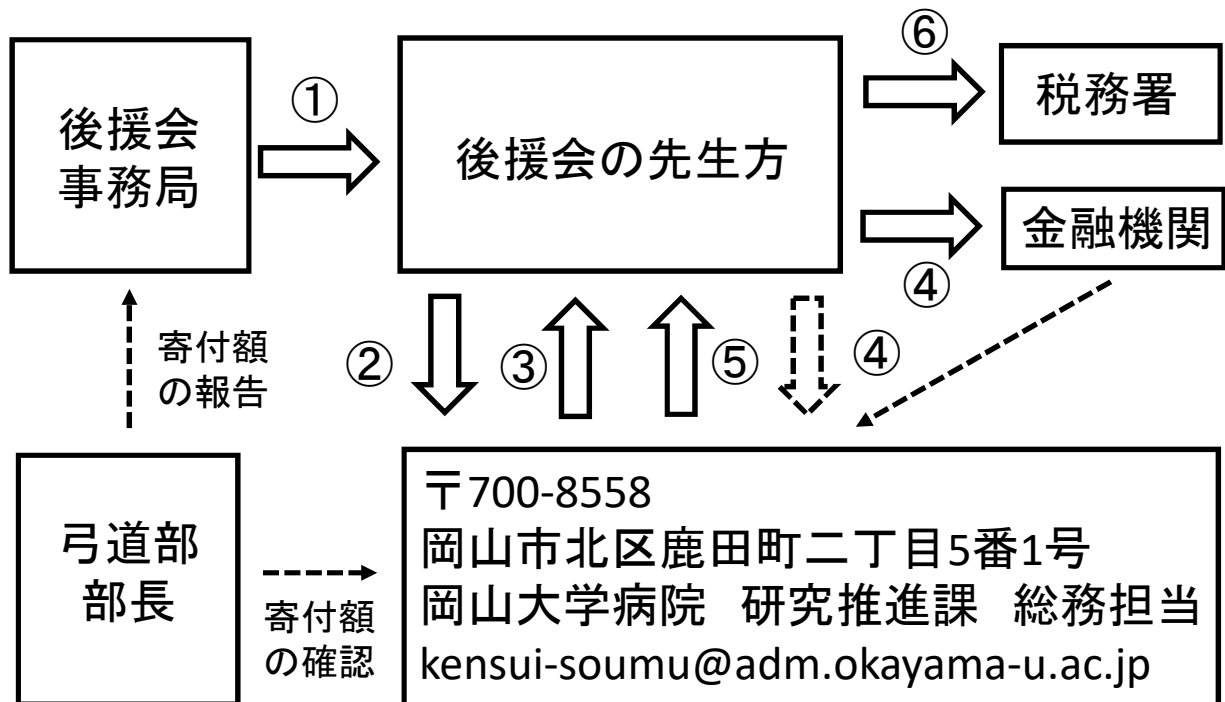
後援会事務局

①

後援会の先生方

⑥

税務署

金融機関

④

寄付額の報告

②

③

⑤

④

〒700-8558
岡山市北区鹿田町二丁目5番1号
岡山大学病院 研究推進課 総務担当
kensui-soumu@adm.okayama-u.ac.jp

弓道部部長

寄付額の確認